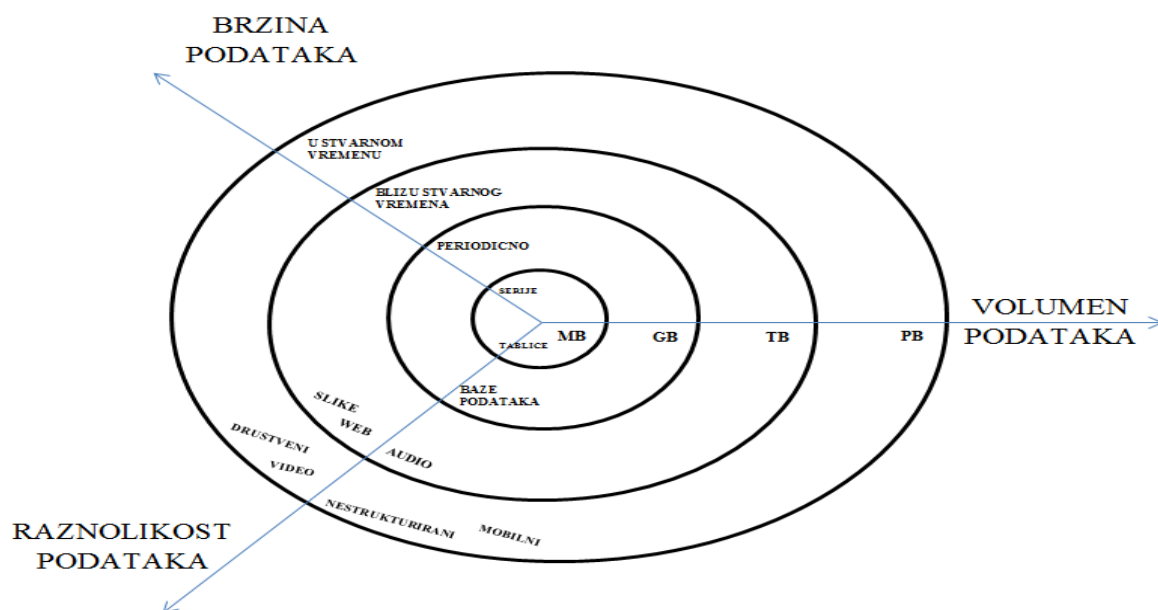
BRZINA PODATAKA

U STVARNOM VREMENU

BLIZU STVARNOG VREMENA

PERIODICNO

SERIJE

VOLUMEN PODATAKA

MB

GB

TB

PB

TABLICE

BAZE PODATAKA

SLIKE

WEB

AUDIO

DRUSTVENI

VIDEO

NESTRUKTURIRANI

MOBILNI

RAZNOLIKOST PODATAKA